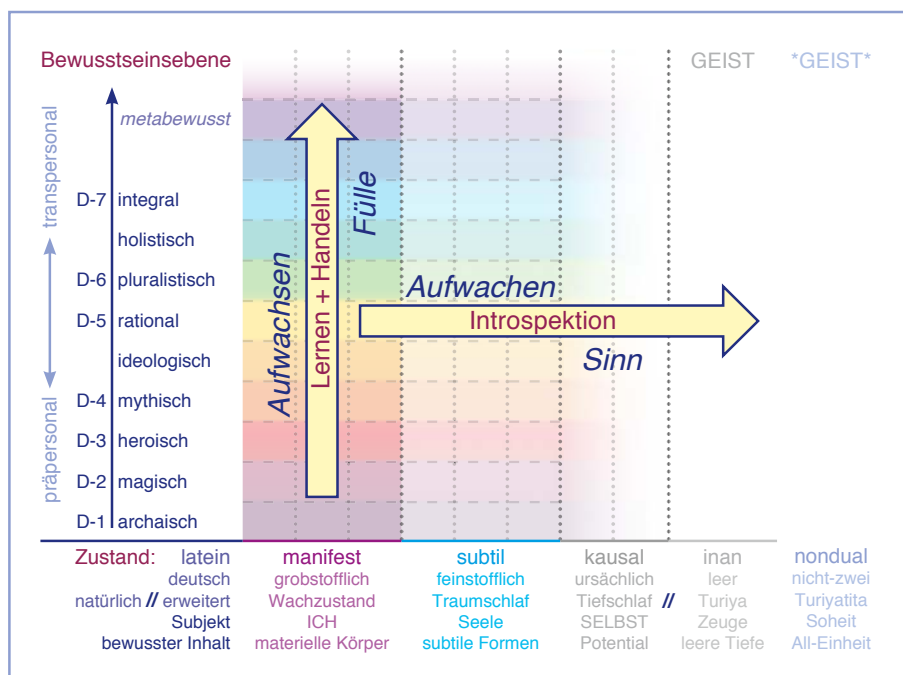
Bewusstseinsebene

GEIST *GEIST*

transpersonal

präpersonal

metabewusst

D-7 integral
holistisch
D-6 pluralistisch
D-5 rational
ideologisch
D-4 mythisch
D-3 heroisch
D-2 magisch
D-1 archaisch

Aufwachsen

Lernen + Handeln

Fülle

Aufwachen

Introspektion

Sinn

| Zustand: latein | manifest | subtil | kausal | inan | nondual |
|---|---|---|---|---|---|
| deutsch | grobstofflich | feinstofflich | ursächlich | leer | nicht-zwei |
| natürlich // erweitert | Wachzustand | Traumschlaf | Tiefschlaf // | Turiya | Turiyatita |
| Subjekt | ICH | Seele | SELBST | Zeuge | Soheit |
| bewusster Inhalt | materielle Körper | subtile Formen | Potential | leere Tiefe | All-Einheit |